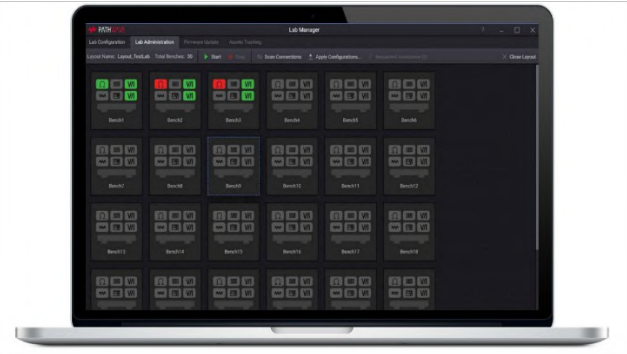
PATHWAVE

Lab Manager

Lab Configuration | Lab Administration | Firmware Update | Asset Tracking

Layout Name: Layout_TestLab | Total Benches: 30 | Start | Stop | Scan Connections | Apply Configurations... | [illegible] | Close Layout

VI VI
Bench1

VI VI
Bench2

VI VI
Bench3

VI VI
Bench4

VI VI
Bench5

VI VI
Bench6

VI VI
Bench7

VI VI
Bench8

VI VI
Bench9

VI VI
Bench10

VI VI
Bench11

VI VI
Bench12

VI VI
Bench13

VI VI
Bench14

VI VI
Bench15

VI VI
Bench16

VI VI
Bench17

VI VI
Bench18

VI VI

VI VI

VI VI

VI VI

VI VI

VI VI